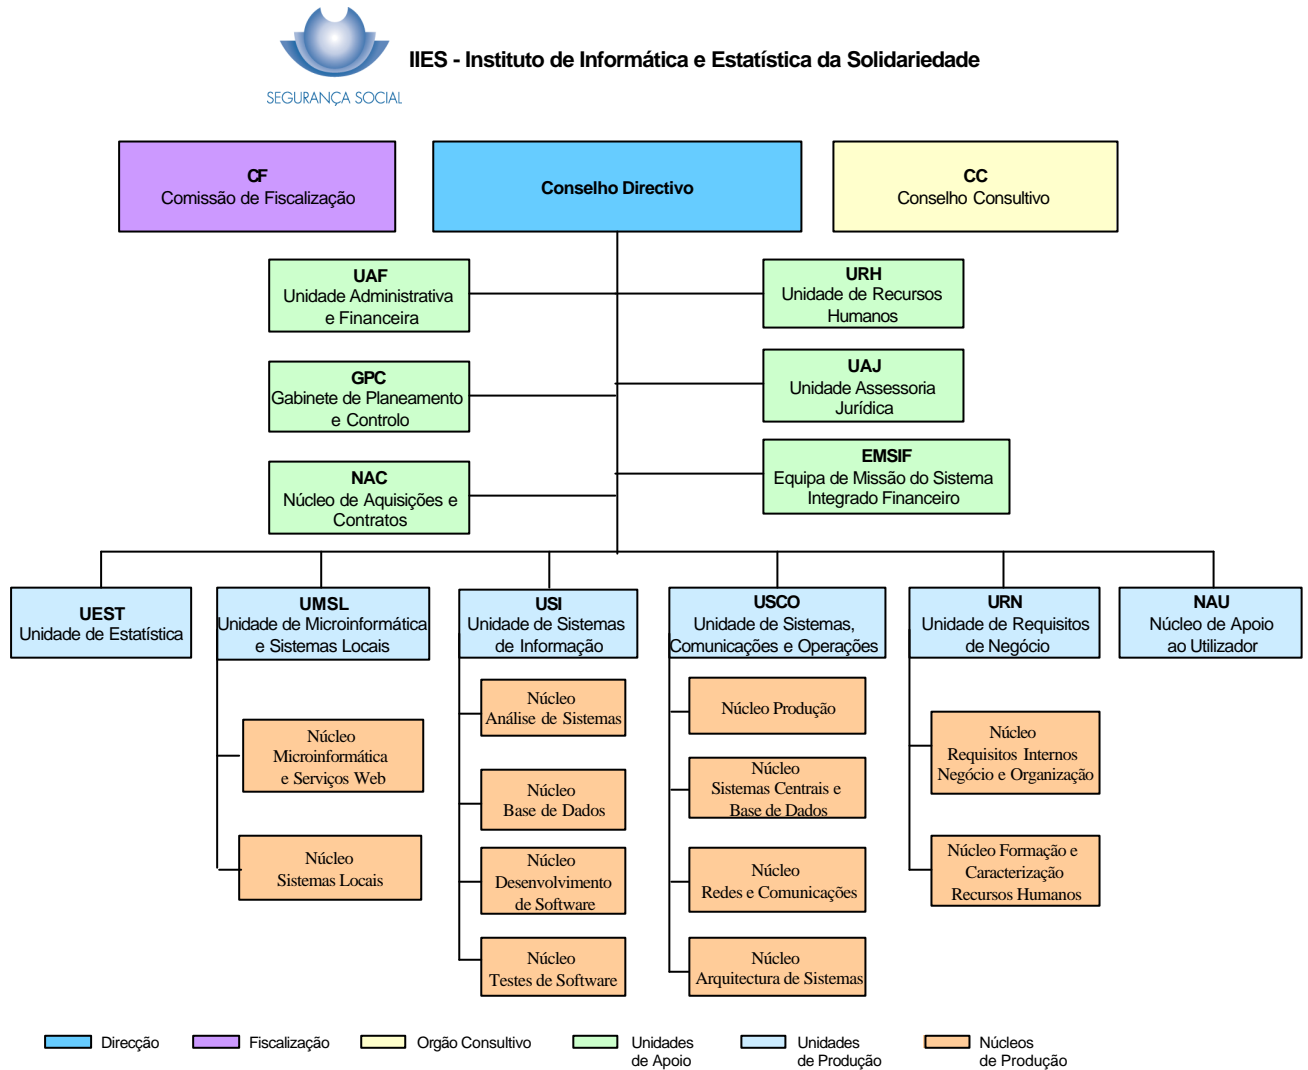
SEGURANÇA SOCIAL

IIES - Instituto de Informática e Estatística da Solidariedade

CF
Comissão de Fiscalização

Conselho Directivo

CC
Conselho Consultivo

UAF
Unidade Administrativa e Financeira

URH
Unidade de Recursos Humanos

GPC
Gabinete de Planeamento e Controlo

UAJ
Unidade Assessoria Jurídica

EMSIF
Equipa de Missão do Sistema Integrado Financeiro

NAC
Núcleo de Aquisições e Contratos

UEST
Unidade de Estatística

UMSL
Unidade de Microinformática e Sistemas Locais

Núcleo Microinformática e Serviços Web

Núcleo Sistemas Locais

USI
Unidade de Sistemas de Informação

Núcleo Análise de Sistemas

Núcleo Base de Dados

Núcleo Desenvolvimento de Software

Núcleo Testes de Software

USCO
Unidade de Sistemas, Comunicações e Operações

Núcleo Produção

Núcleo Sistemas Centrais e Base de Dados

Núcleo Redes e Comunicações

Núcleo Arquitectura de Sistemas

URN
Unidade de Requisitos de Negócio

Núcleo Requisitos Internos Negócio e Organização

Núcleo Formação e Caracterização Recursos Humanos

NAU
Núcleo de Apoio ao Utilizador

Direcção
Fiscalização
Orgão Consultivo
Unidades de Apoio
Unidades de Produção
Núcleos de Produção